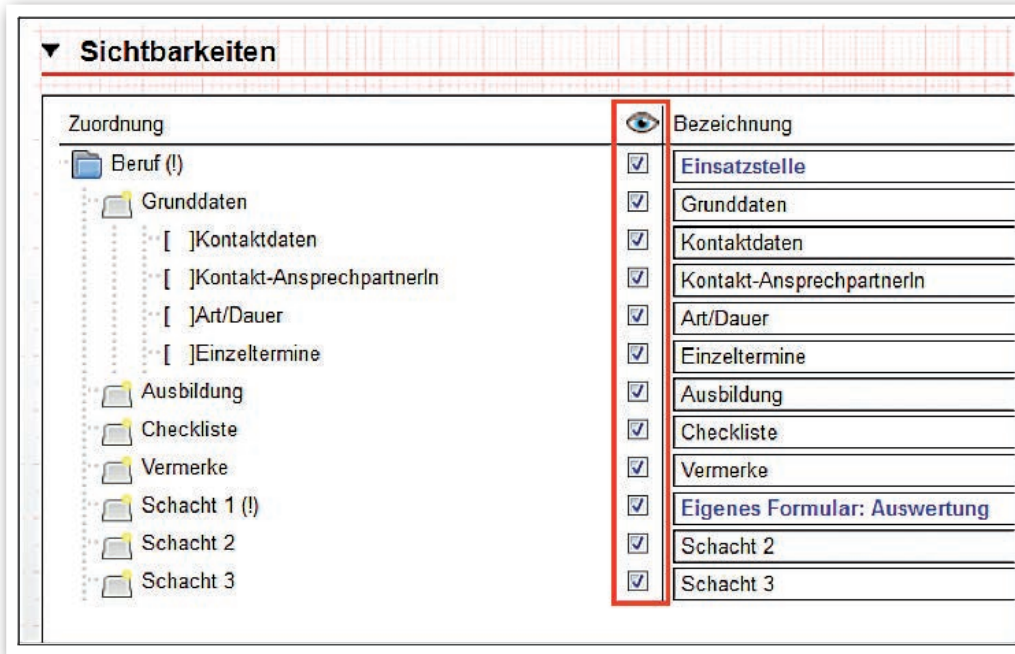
▼ Sichtbarkeiten

| Zuordnung | | Bezeichnung |
|---|---|---|
| Beruf (!) | ☑ | Einsatzstelle |
| Grunddaten | ☑ | Grunddaten |
| [ ]Kontaktdaten | ☑ | Kontaktdaten |
| [ ]Kontakt-AnsprechpartnerIn | ☑ | Kontakt-AnsprechpartnerIn |
| [ ]Art/Dauer | ☑ | Art/Dauer |
| [ ]Einzeltermine | ☑ | Einzeltermine |
| Ausbildung | ☑ | Ausbildung |
| Checkliste | ☑ | Checkliste |
| Vermerke | ☑ | Vermerke |
| Schacht 1 (!) | ☑ | Eigenes Formular: Auswertung |
| Schacht 2 | ☑ | Schacht 2 |
| Schacht 3 | ☑ | Schacht 3 |